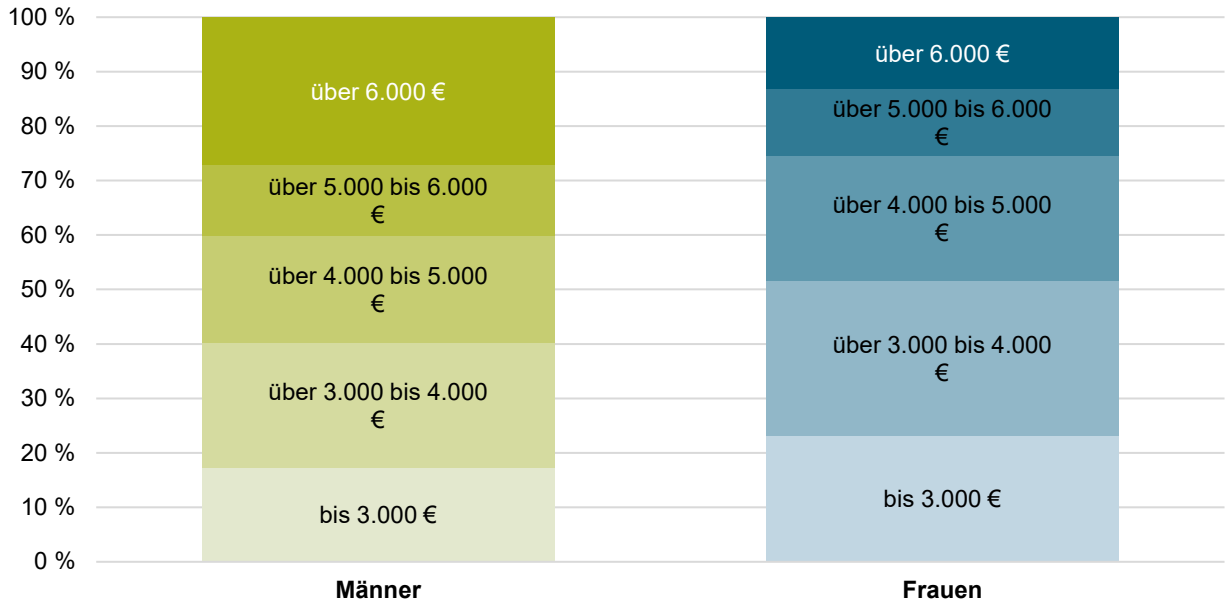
100 %
90 %
80 %
70 %
60 %
50 %
40 %
30 %
20 %
10 %
0 %

über 6.000 €
über 5.000 bis 6.000 €
über 4.000 bis 5.000 €
über 3.000 bis 4.000 €
bis 3.000 €

über 6.000 €
über 5.000 bis 6.000 €
über 4.000 bis 5.000 €
über 3.000 bis 4.000 €
bis 3.000 €

Männer
Frauen